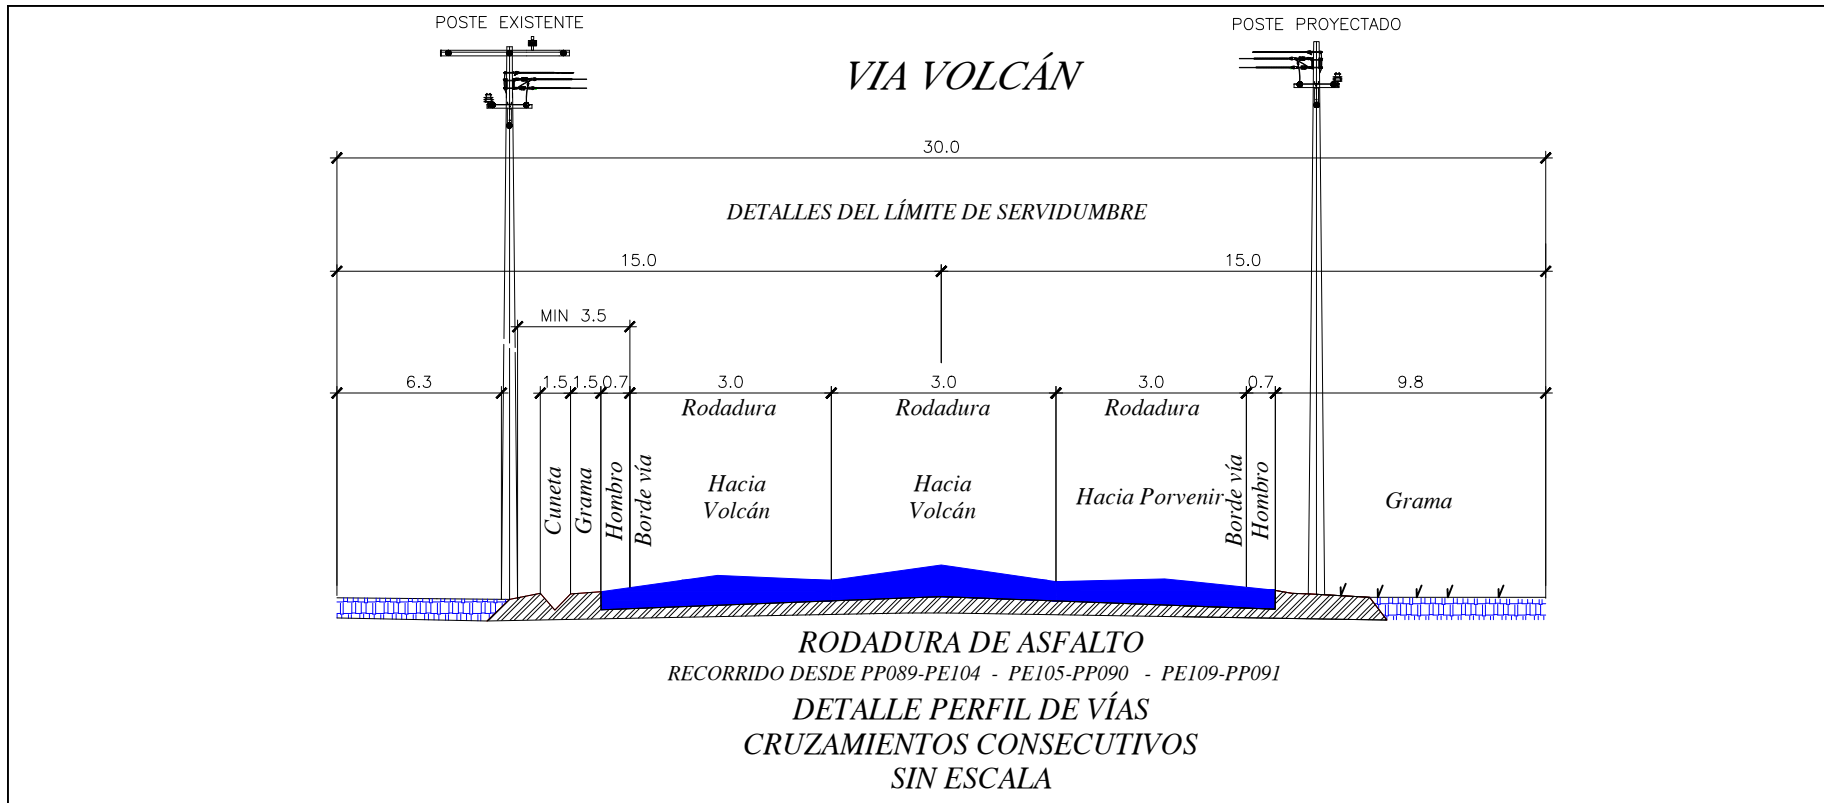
POSTE EXISTENTE

POSTE PROYECTADO

VIA VOLCÁN

30.0

DETALLES DEL LÍMITE DE SERVIDUMBRE

15.0

15.0

MIN 3.5

6.3

1.5

1.5

0.7

3.0

3.0

3.0

0.7

9.8

Rodadura

Rodadura

Rodadura

Cuneta

Grama

Hombro

Borde vía

Hacia Volcán

Hacia Volcán

Hacia Porvenir

Borde vía

Hombro

Grama

RODADURA DE ASFALTO

RECORRIDO DESDE PP089-PE104 - PE105-PP090 - PE109-PP091

DETALLE PERFIL DE VÍAS
CRUZAMIENTOS CONSECUTIVOS
SIN ESCALA